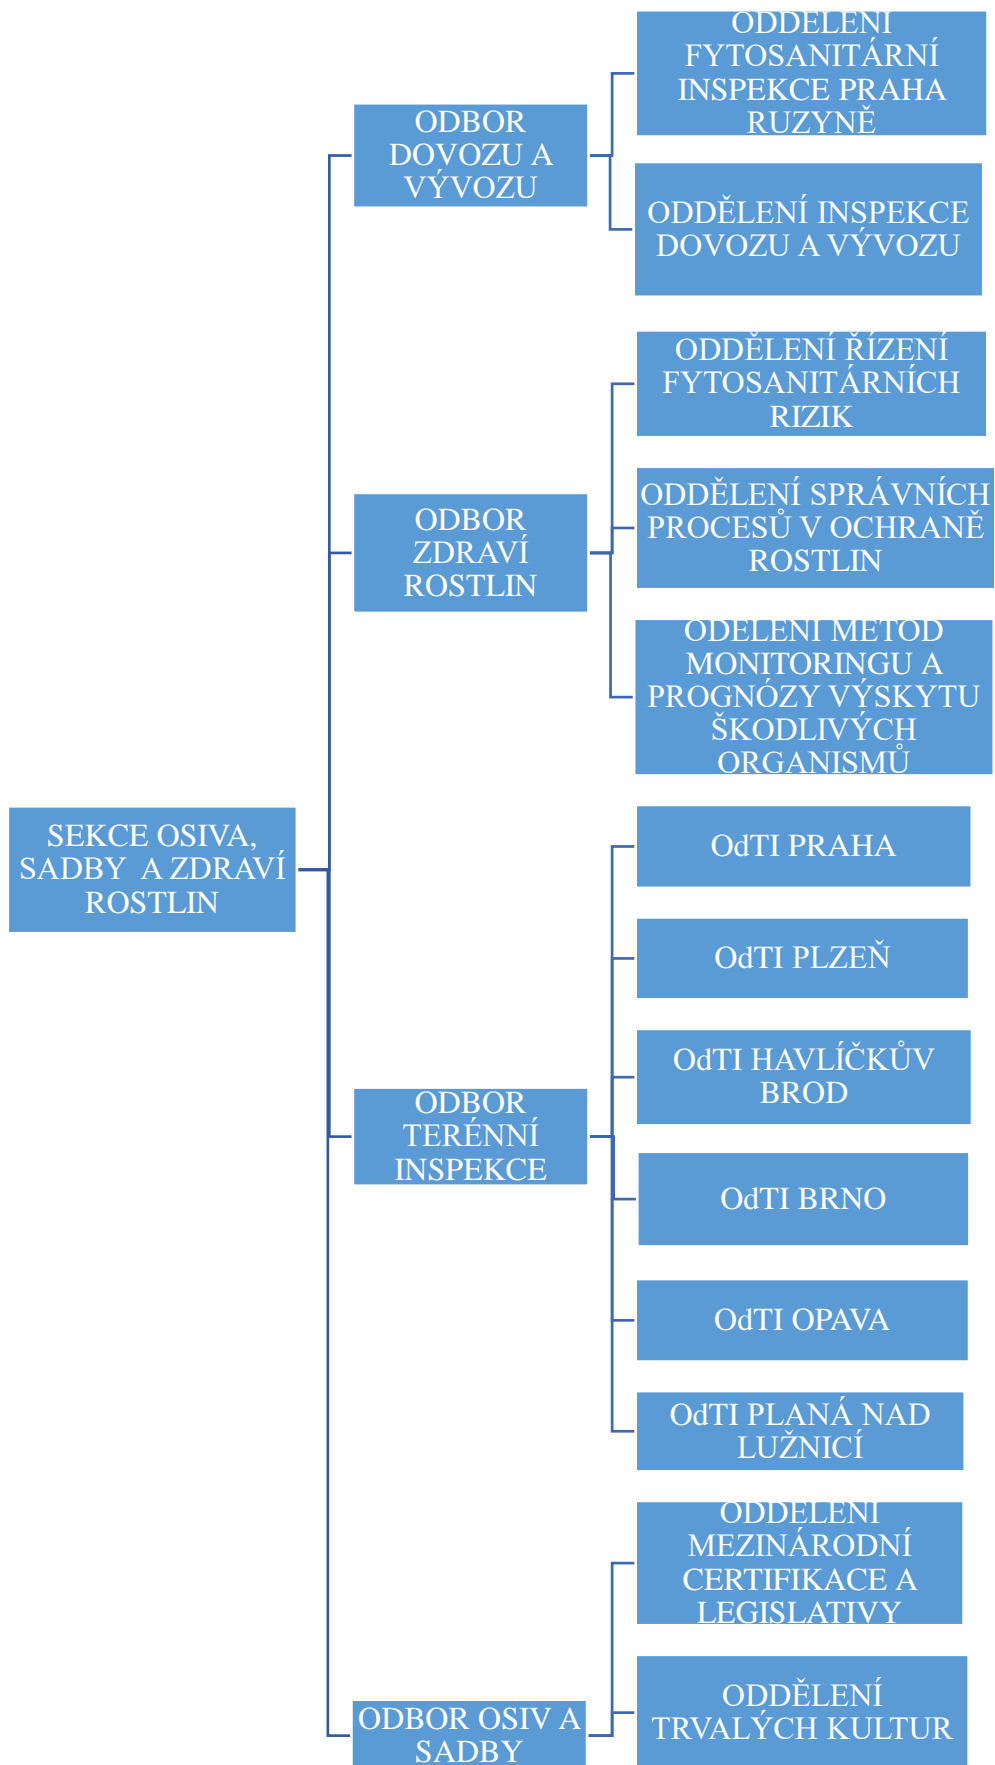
SEKCE OSIVA, SADBY A ZDRAVÍ ROSTLIN

ODBOR DOVOZU A VÝVOZU

ODDĚLENÍ FYTOSANITÁRNÍ INSPEKCE PRAHA RUZYNĚ

ODDĚLENÍ INSPEKCE DOVOZU A VÝVOZU

ODBOR ZDRAVÍ ROSTLIN

ODDĚLENÍ ŘÍZENÍ FYTOSANITÁRNÍCH RIZIK

ODDĚLENÍ SPRÁVNÍCH PROCESŮ V OCHRANĚ ROSTLIN

ODĚLENÍ METOD MONITORINGU A PROGNÓZY VÝSKYTU ŠKODLIVÝCH ORGANISMŮ

ODBOR TERÉNNÍ INSPEKCE

OdTI PRAHA

OdTI PLZEŇ

OdTI HAVLÍČKŮV BROD

OdTI BRNO

OdTI OPAVA

OdTI PLANÁ NAD LUŽNICÍ

ODBOR OSIV A SADBY

ODDĚLENÍ MEZINÁRODNÍ CERTIFIKACE A LEGISLATIVY

ODDĚLENÍ TRVALÝCH KULTUR